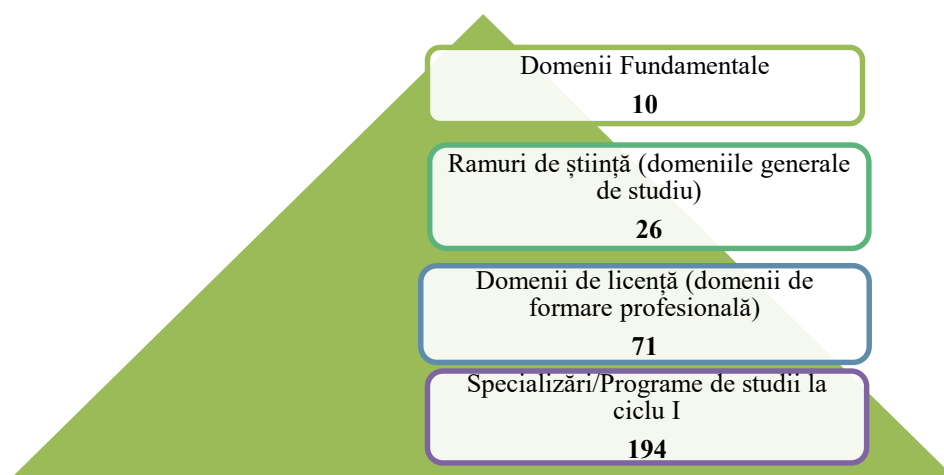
Domenii Fundamentale

**10**

Ramuri de știință (domeniile generale de studiu)

**26**

Domenii de licență (domenii de formare profesională)

**71**

Specializări/Programe de studii la ciclu I

**194**